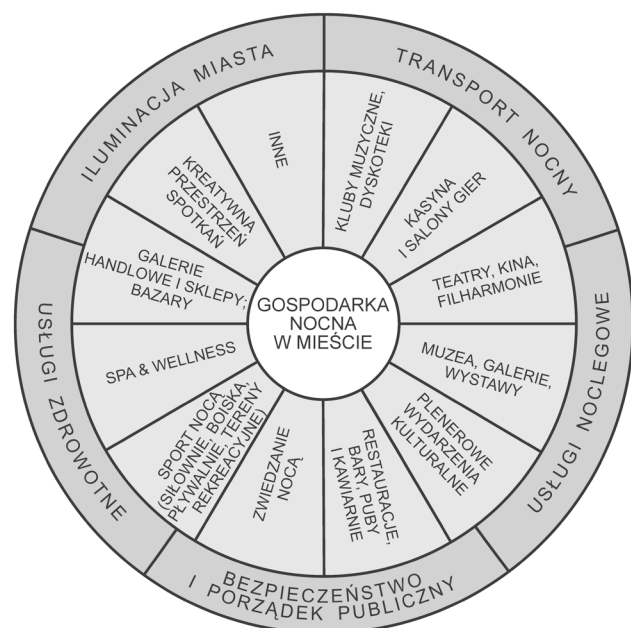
GOSPODARKA NOCNA W MIEŚCIE

KLUBY MUZYCZNE, DYSKOTEKI

KASYNA I SALONY GIER

TEATRY, KINA, FILHARMONIE

MUZEA, GALERIE, WYSTAWY

PLENEROWE WYDARZENIA KULTURALNE

RESTAURACJE, BARY, PUBY I KAWIARNIE

ZWIEDZANIE NOCĄ

SPORT NOCĄ (SIŁOWNIE, BOISKA, PŁYWALNIE, TERENY REKREACYJNE)

SPA & WELLNESS

GALERIE HANDLOWE I SKLEPY; BAZARY

KREATYWNA PRZESTRZEŃ SPOTKAŃ

INNE

TRANSPORT NOCNY

USŁUGI NOCLEGOWE

BEZPIECZEŃSTWO I PORZĄDEK PUBLICZNY

USŁUGI ZDROWOTNE

ILUMINACJA MIASTA